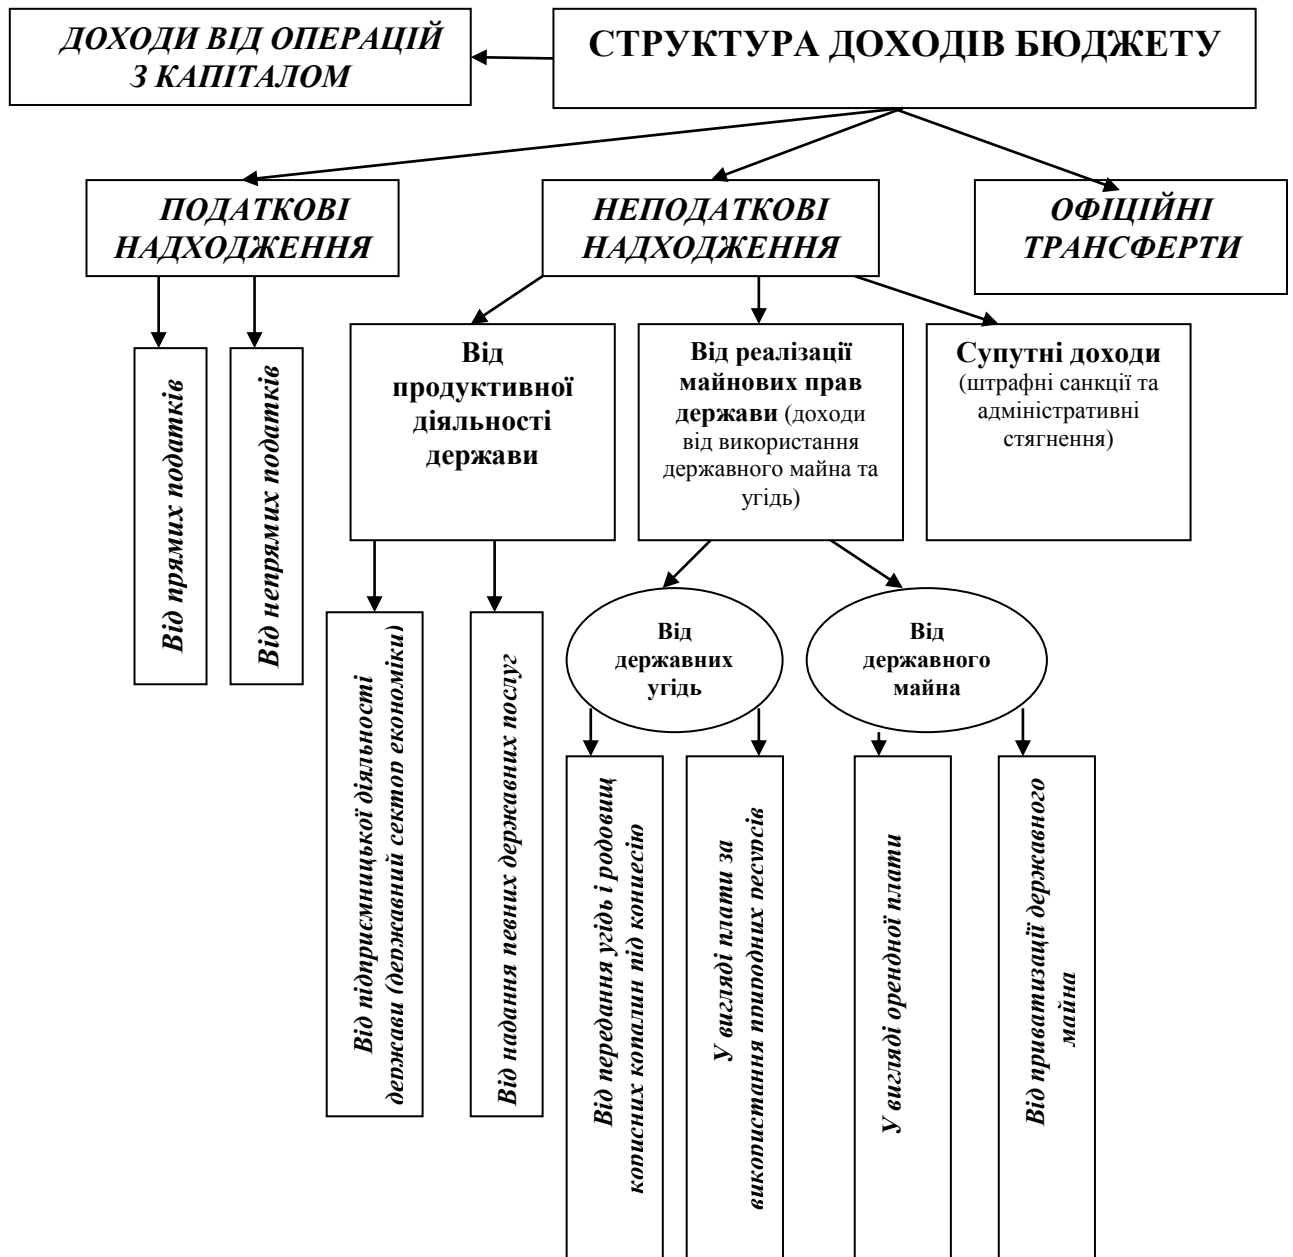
СТРУКТУРА ДОХОДІВ БЮДЖЕТУ

ДОХОДИ ВІД ОПЕРАЦІЙ З КАПІТАЛОМ

ПОДАТКОВІ НАДХОДЖЕННЯ

НЕПОДАТКОВІ НАДХОДЖЕННЯ

ОФІЦІЙНІ ТРАНСФЕРТИ

Від прямих податків

Від непрямих податків

Від продуктивної діяльності держави

Від реалізації майнових прав держави (доходи від використання державного майна та угідь)

Супутні доходи (штрафні санкції та адміністративні стягнення)

Від підприємницької діяльності держави (державний сектор економіки)

Від надання певних державних послуг

Від державних угідь

Від державного майна

Від передання угідь і родовищ корисних копалин під концесію

У вигляді плати за використання природних ресурсів

У вигляді орендної плати

Від приватизації державного майна